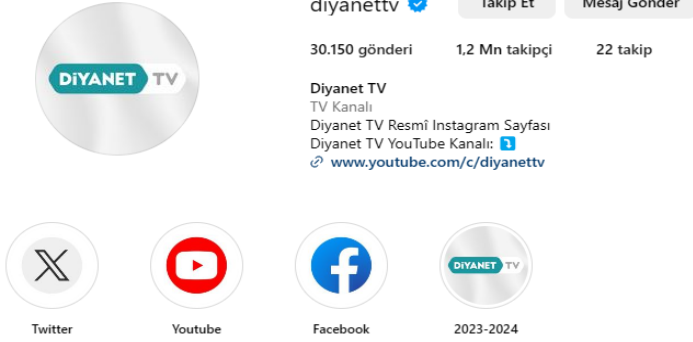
diyanettv

Takip Et

Mesaj Gönder

DİYANET TV

30.150 gönderi

1,2 Mn takipçi

22 takip

Diyanet TV

TV Kanalı

Diyanet TV Resmî Instagram Sayfası

Diyanet TV YouTube Kanalı: ⤵️

www.youtube.com/c/diyanettv

Twitter

Youtube

Facebook

DİYANET TV

2023-2024